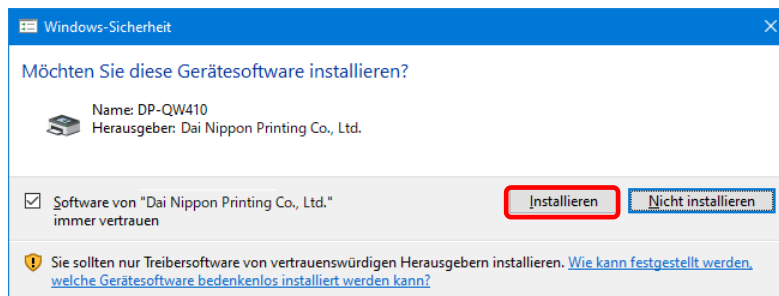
Windows-Sicherheit

Möchten Sie diese Gerätesoftware installieren?

Name: DP-QW410
Herausgeber: Dai Nippon Printing Co., Ltd.

Software von "Dai Nippon Printing Co., Ltd." immer vertrauen

Installieren

Nicht installieren

Sie sollten nur Treibersoftware von vertrauenswürdigen Herausgebern installieren. Wie kann festgestellt werden, welche Gerätesoftware bedenkenlos installiert werden kann?